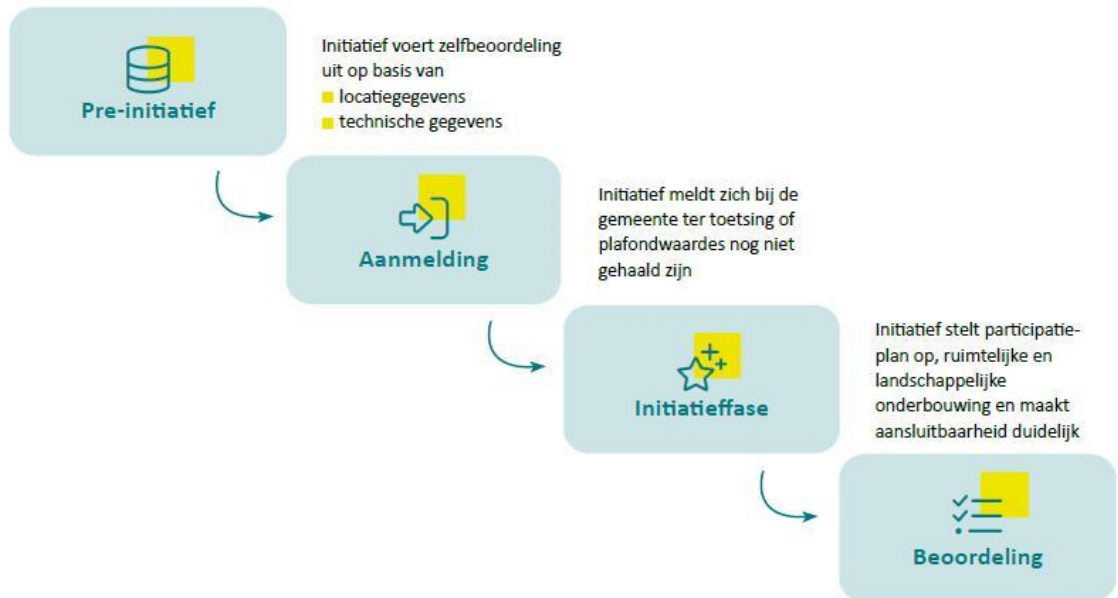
Pre-initiatief

Initiatief voert zelfbeoordeling uit op basis van
locatiegegevens
technische gegevens

Aanmelding

Initiatief meldt zich bij de gemeente ter toetsing of plafondwaardes nog niet gehaald zijn

Initiatieffase

Initiatief stelt participatieplan op, ruimtelijke en landschappelijke onderbouwing en maakt aansluitbaarheid duidelijk

Beoordeling